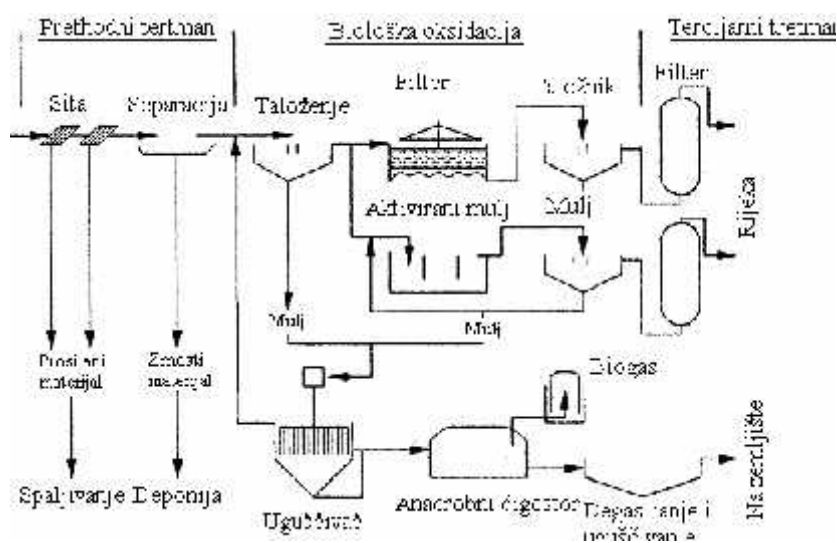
Prethodni tretman

Biološka oksidacija

Tercijarni tretman

Sita

Separacija

Taloženje

Filter

Taložnik

Filter

Aktivirani mulj

Mulj

Rijeka

Mulj

Mulj

Prosijani materijal

Zemljani materijal

Biogas

Spaljivanje

Deponija

Ugušćivač

Anaerobni digestor

Dehidratacija i sušenje

Na zemljište